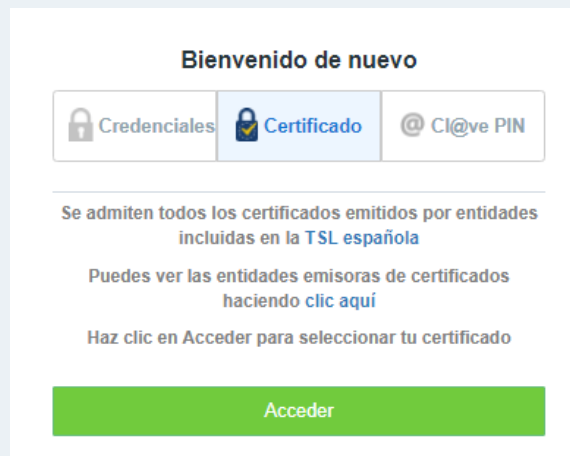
Bienvenido de nuevo

Credenciales | Certificado | @ Cl@ve PIN

Se admiten todos los certificados emitidos por entidades incluidas en la TSL española

Puedes ver las entidades emisoras de certificados haciendo clic aquí

Haz clic en Acceder para seleccionar tu certificado

Acceder